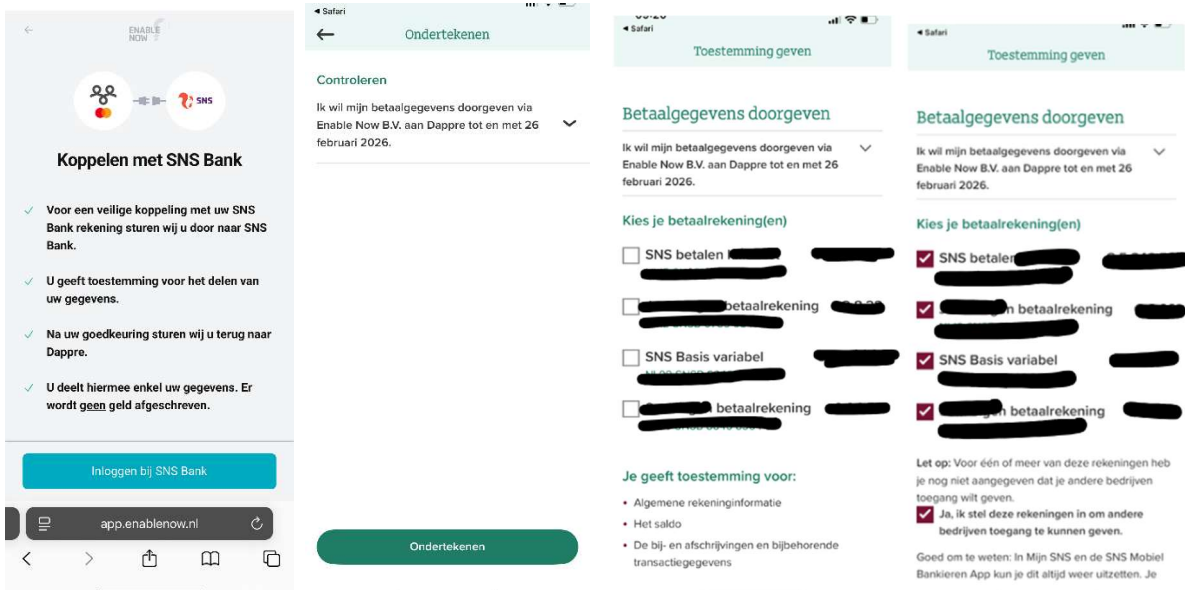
←

ENABLE NOW

SNS

Koppelen met SNS Bank

✓ Voor een veilige koppeling met uw SNS Bank rekening sturen wij u door naar SNS Bank.

✓ U geeft toestemming voor het delen van uw gegevens.

✓ Na uw goedkeuring sturen wij u terug naar Dappre.

✓ U deelt hiermee enkel uw gegevens. Er wordt geen geld afgeschreven.

Inloggen bij SNS Bank

app.enablenow.nl

◂ Safari

← Ondertekenen

Controleren

Ik wil mijn betaalgegevens doorgeven via Enable Now B.V. aan Dappre tot en met 26 februari 2026.

Ondertekenen

◂ Safari

Toestemming geven

Betaalgegevens doorgeven

Ik wil mijn betaalgegevens doorgeven via Enable Now B.V. aan Dappre tot en met 26 februari 2026.

Kies je betaalrekening(en)

SNS betalen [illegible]

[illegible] betaalrekening

SNS Basis variabel

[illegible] betaalrekening

Je geeft toestemming voor:

• Algemene rekeninginformatie

• Het saldo

• De bij- en afschrijvingen en bijbehorende transactiegegevens

◂ Safari

Toestemming geven

Betaalgegevens doorgeven

Ik wil mijn betaalgegevens doorgeven via Enable Now B.V. aan Dappre tot en met 26 februari 2026.

Kies je betaalrekening(en)

SNS betalen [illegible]

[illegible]n betaalrekening

SNS Basis variabel

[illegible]n betaalrekening

Let op: Voor één of meer van deze rekeningen heb je nog niet aangegeven dat je andere bedrijven toegang wilt geven.

Ja, ik stel deze rekeningen in om andere bedrijven toegang te kunnen geven.

Goed om te weten: In Mijn SNS en de SNS Mobiel Bankieren App kun je dit altijd weer uitzetten. Je